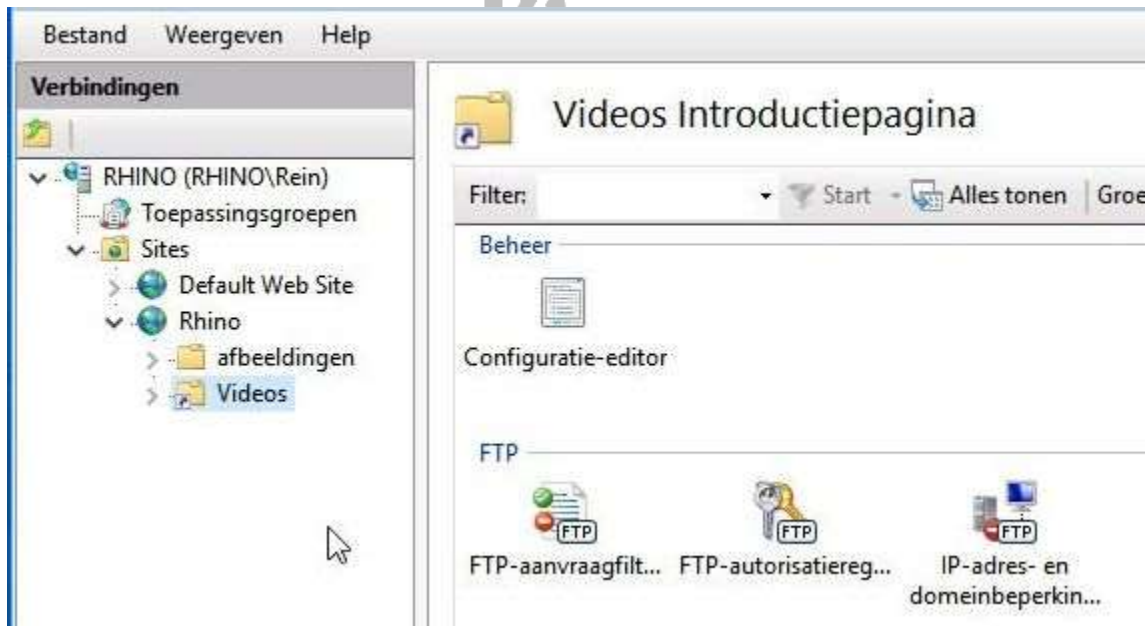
Bestand Weergeven Help

Verbindingen

RHINO (RHINO\Rein)
Toepassingsgroepen
Sites
Default Web Site
Rhino
afbeeldingen
Videos

Videos Introductiepagina

Filter: Start Alles tonen Groe

Beheer

Configuratie-editor

FTP

FTP FTP-aanvraagfilt...
FTP FTP-autorisatiereg...
FTP IP-adres- en domeinbeperkin...